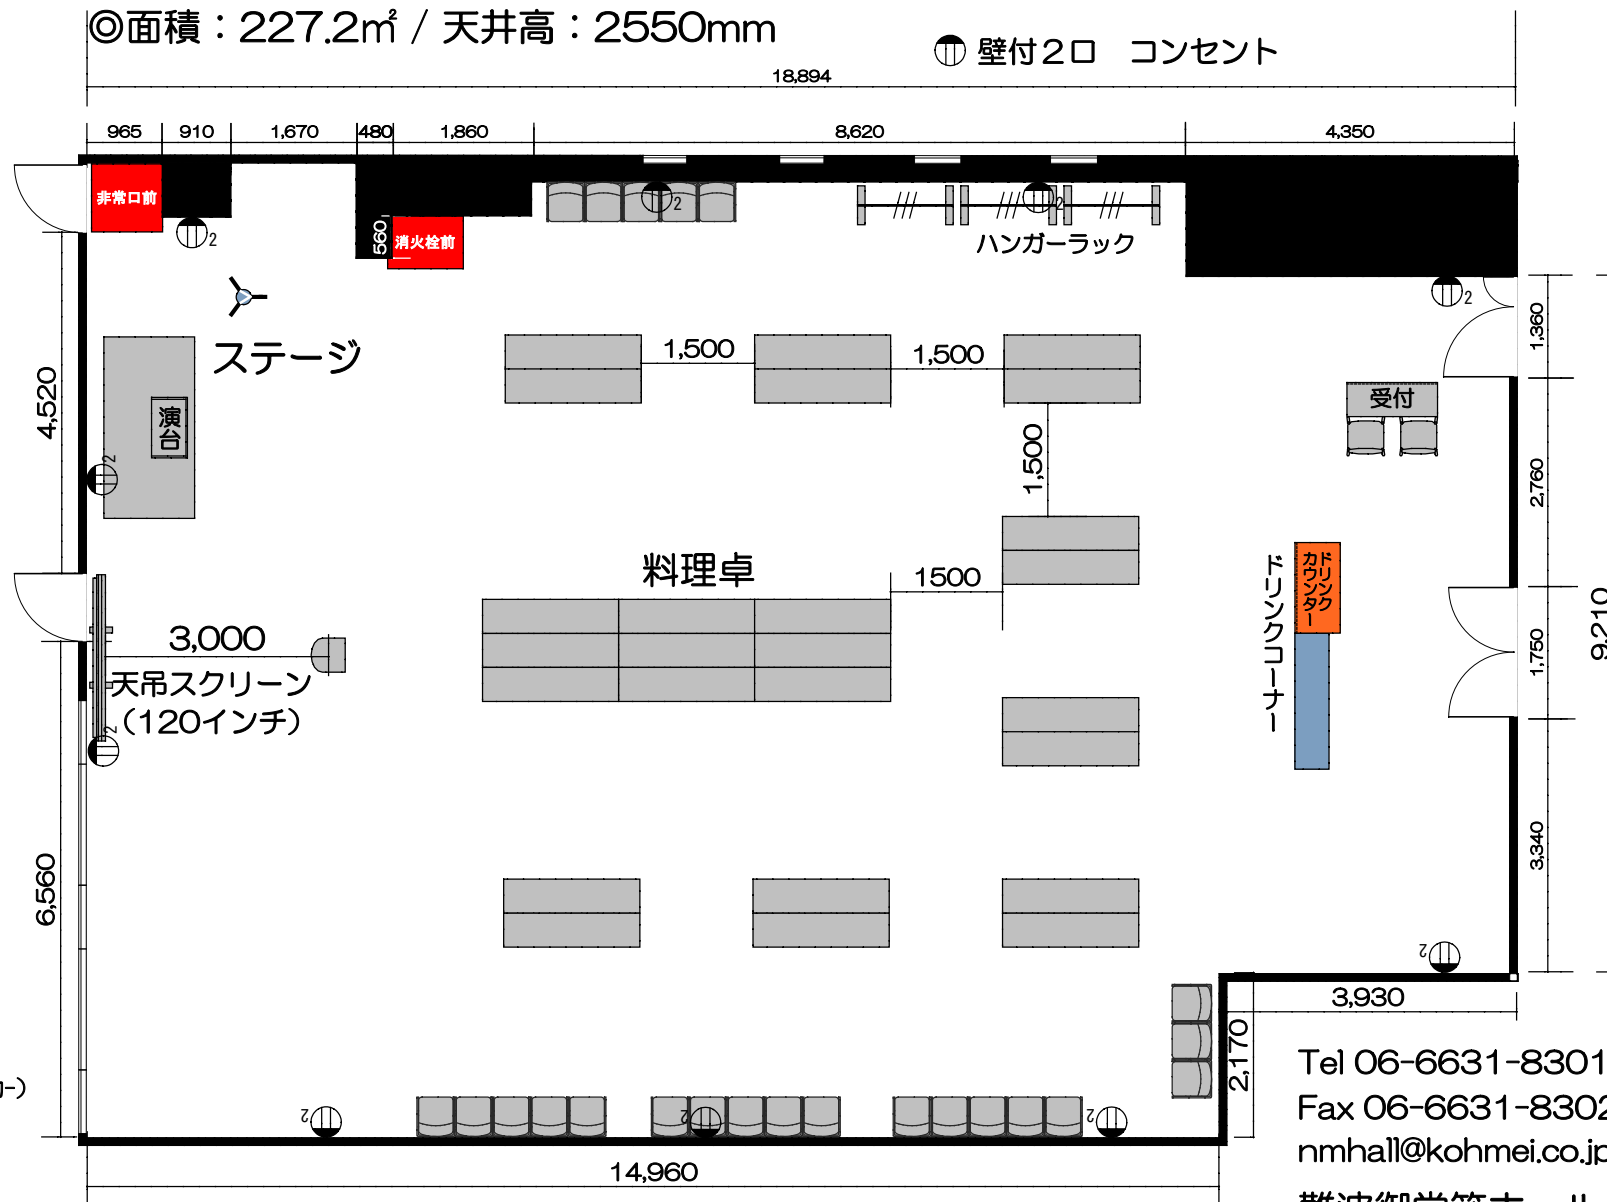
◎面積：227.2㎡ / 天井高：2550mm

壁付2口　コンセント

18,894

965　910　1,670　480　1,860　8,620　4,350

非常口前

560

消火栓前

ハンガーラック

ステージ

演台

4,520

1,500　1,500

1,500

1,360

受付

2,760

料理卓

1500

カウンター
ドリンク

ドリンクコーナー

3,000

天吊スクリーン
（120インチ）

1,750

9,210

3,340

6,560

3,930

2,170

Tel 06-6631-8301
Fax 06-6631-830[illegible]
nmhall@kohmei.co.j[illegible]

14,960

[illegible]